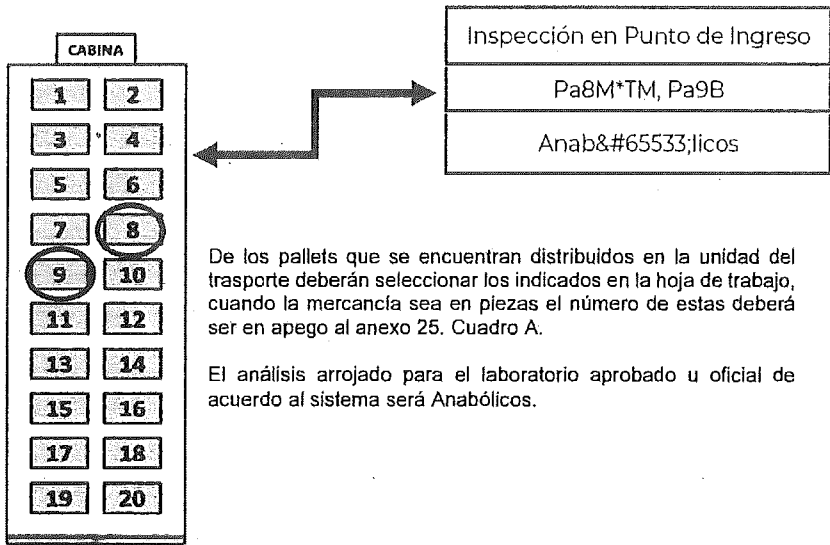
CABINA

| 1 | 2 |
|---|---|
| 3 | 4 |
| 5 | 6 |
| 7 | 8 |
| 9 | 10 |
| 11 | 12 |
| 13 | 14 |
| 15 | 16 |
| 17 | 18 |
| 19 | 20 |

Inspección en Punto de Ingreso

Pa8M*TM, Pa9B

Anab&#65533;licos

De los pallets que se encuentran distribuidos en la unidad del trasporte deberán seleccionar los indicados en la hoja de trabajo, cuando la mercancía sea en piezas el número de estas deberá ser en apego al anexo 25. Cuadro A.

El análisis arrojado para el laboratorio aprobado u oficial de acuerdo al sistema será Anabólicos.